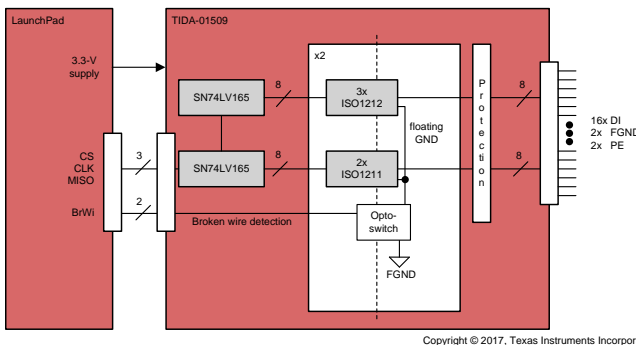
LaunchPad

TIDA-01509

3.3-V supply

x2

SN74LV165

8

3x ISO1212

8

floating GND

P r o t e c t i o n

16x DI
2x FGND
2x PE

CS
CLK
MISO

3

SN74LV165

8

2x ISO1211

8

BrWi

2

Broken wire detection

Opto-switch

FGND

Copyright © 2017, Texas Instruments Incorpor